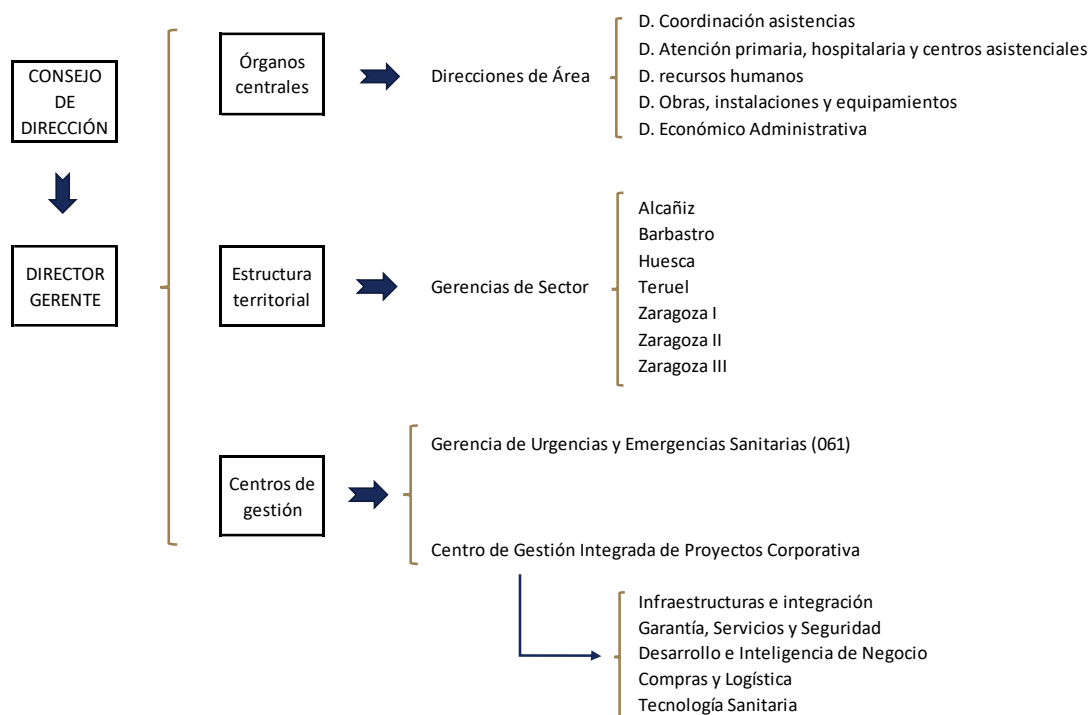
CONSEJO DE DIRECCIÓN

DIRECTOR GERENTE

Órganos centrales

Direcciones de Área

D. Coordinación asistencias
D. Atención primaria, hospitalaria y centros asistenciales
D. recursos humanos
D. Obras, instalaciones y equipamientos
D. Económico Administrativa

Estructura territorial

Gerencias de Sector

Alcañiz
Barbastro
Huesca
Teruel
Zaragoza I
Zaragoza II
Zaragoza III

Centros de gestión

Gerencia de Urgencias y Emergencias Sanitarias (061)

Centro de Gestión Integrada de Proyectos Corporativa

Infraestructuras e integración
Garantía, Servicios y Seguridad
Desarrollo e Inteligencia de Negocio
Compras y Logística
Tecnología Sanitaria